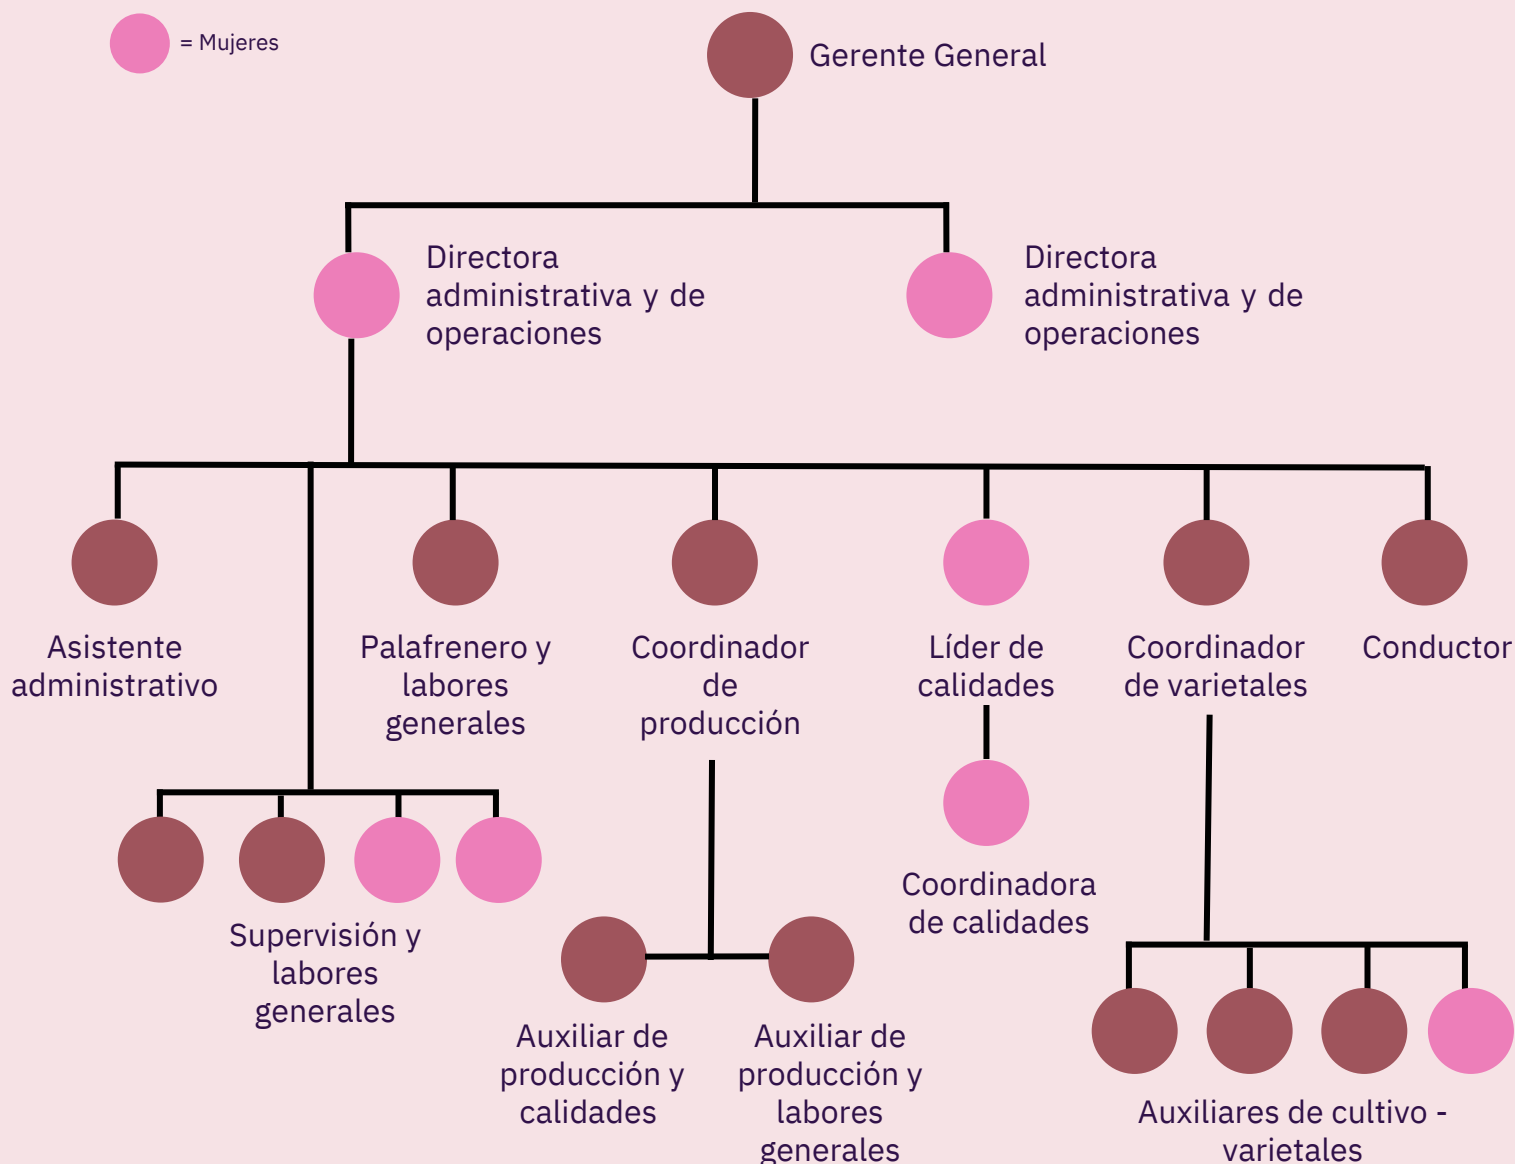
= Mujeres

Gerente General

Directora administrativa y de operaciones

Directora administrativa y de operaciones

Asistente administrativo

Palafrenero y labores generales

Coordinador de producción

Líder de calidades

Coordinador de varietales

Conductor

Supervisión y labores generales

Coordinadora de calidades

Auxiliar de producción y calidades

Auxiliar de producción y labores generales

Auxiliares de cultivo - varietales